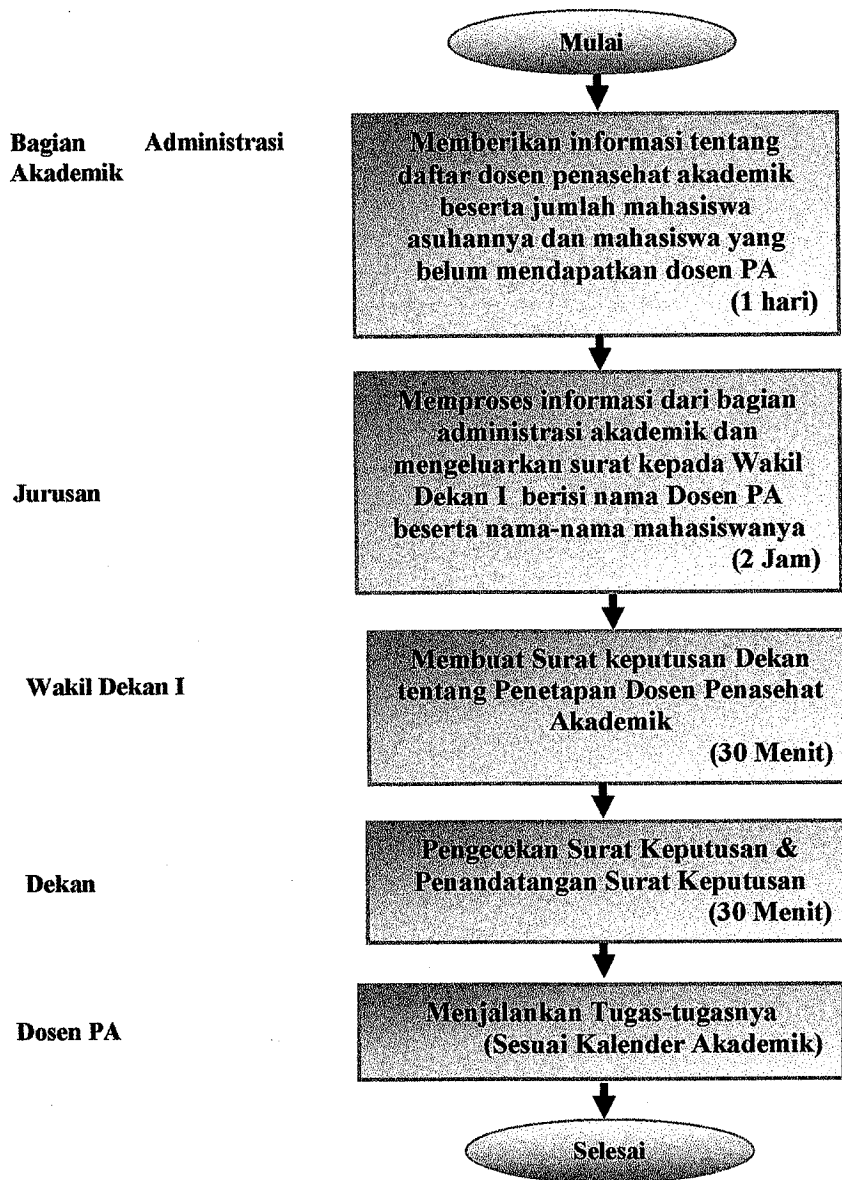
Mulai

Bagian Administrasi Akademik

Memberikan informasi tentang daftar dosen penasehat akademik beserta jumlah mahasiswa asuhannya dan mahasiswa yang belum mendapatkan dosen PA (1 hari)

Jurusan

Memproses informasi dari bagian administrasi akademik dan mengeluarkan surat kepada Wakil Dekan I berisi nama Dosen PA beserta nama-nama mahasiswanya (2 Jam)

Wakil Dekan I

Membuat Surat keputusan Dekan tentang Penetapan Dosen Penasehat Akademik (30 Menit)

Dekan

Pengecekan Surat Keputusan & Penandatangan Surat Keputusan (30 Menit)

Dosen PA

Menjalankan Tugas-tugasnya (Sesuai Kalender Akademik)

Selesai